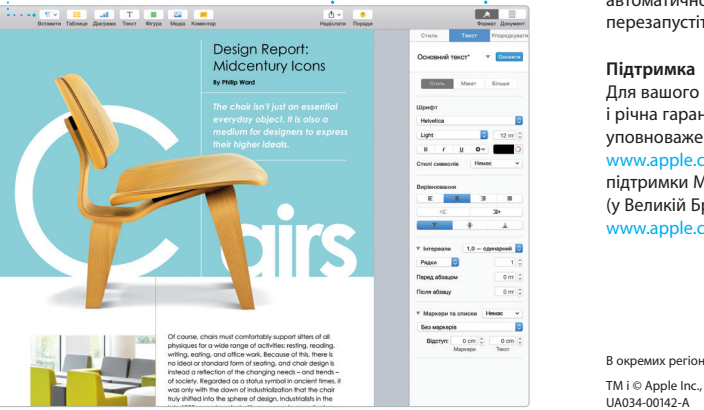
Вставити Таблиця Діаграма Текст Фігура Медіа Коментар

Надсилати Поради

Формат Документ

Design Report: Midcentury Icons

By Philip Ward

The chair isn't just an essential everyday object. It is also a medium for designers to express their higher ideals.

C airs

Of course, chairs must comfortably support sitters of all physiques for a wide range of activities: resting, reading, writing, eating, and office work. Because of this, there is no ideal or standard form of seating, and chair design is instead a reflection of the changing needs – and trends – of society. Regarded as a status symbol in ancient times, it was only with the dawn of industrialization that the chair truly shifted into the sphere of design. Industrialists in the

Стиль Текст Упорядкувати

Основний текст* Оновити

Стиль Макет Більше

Шрифт

Helvetica

Light 12 пт

B I U

Стилі символів Немає

Вирівнювання

Інтервали 1,0 – одинарний

Рядки 1

Перед абзацом 0 пт

Після абзацу 0 пт

Маркери та списки Немає

Без маркерів

Відступ: 0 см 0 см

Маркери Текст

автоматично
перезапустіт

Підтримка
Для вашого
і річна гаран
уповноваже
www.apple.c
підтримки М
(у Великій Бр
www.apple.c

В окремих регіон

TM і © Apple Inc.,
UA034-00142-A